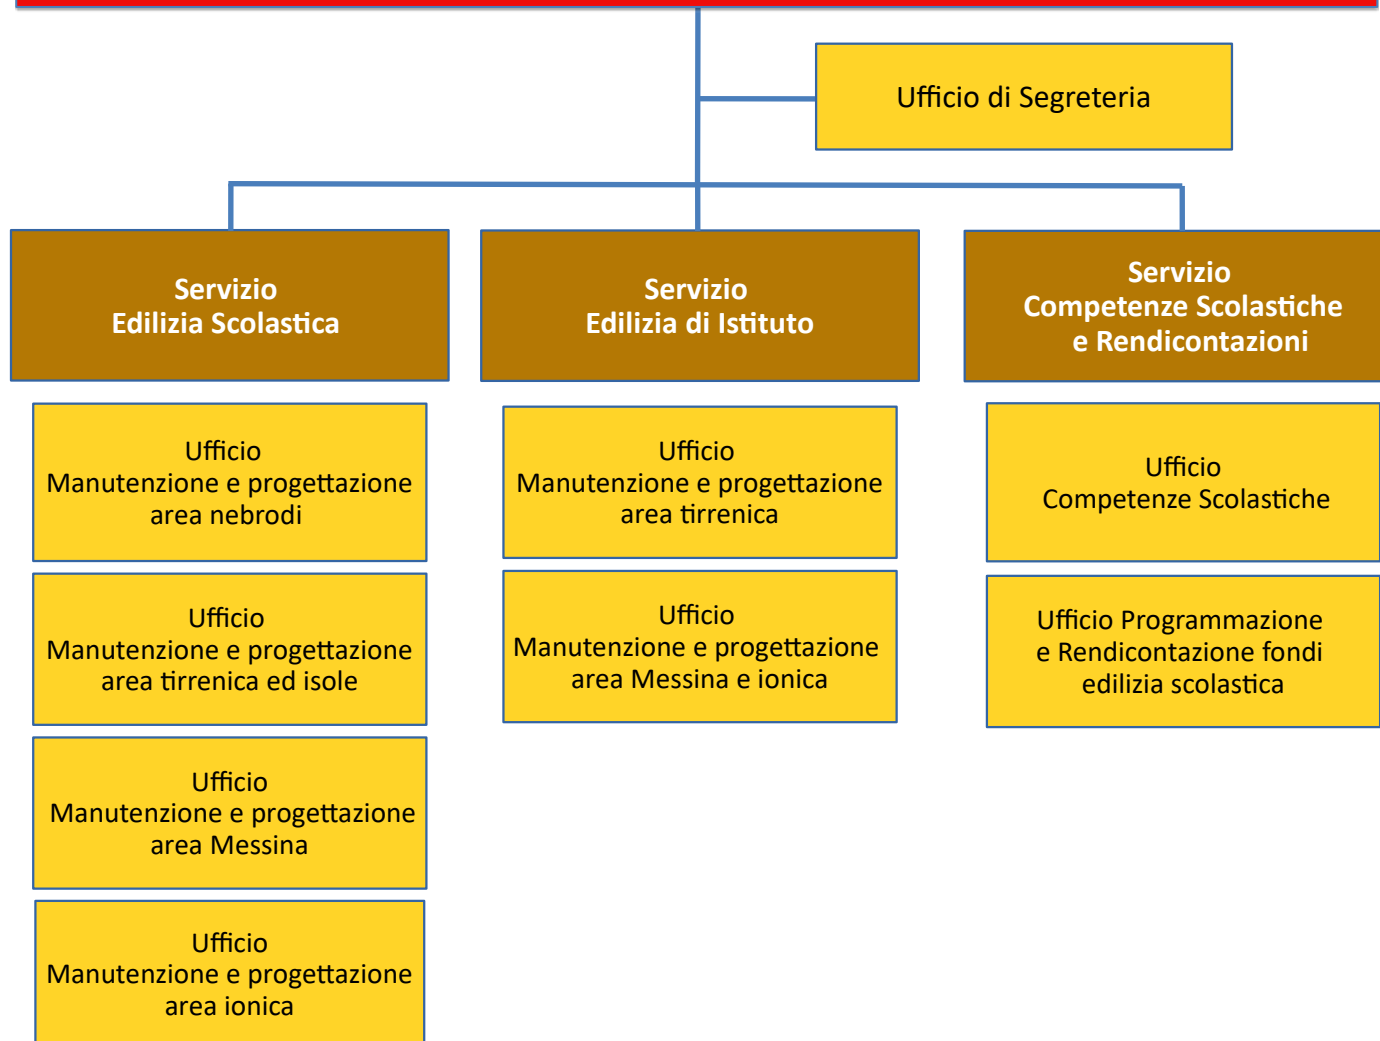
Ufficio di Segreteria

Servizio
Edilizia Scolastica

Ufficio
Manutenzione e progettazione area nebrodi

Ufficio
Manutenzione e progettazione area tirrenica ed isole

Ufficio
Manutenzione e progettazione area Messina

Ufficio
Manutenzione e progettazione area ionica

Servizio
Edilizia di Istituto

Ufficio
Manutenzione e progettazione area tirrenica

Ufficio
Manutenzione e progettazione area Messina e ionica

Servizio
Competenze Scolastiche e Rendicontazioni

Ufficio
Competenze Scolastiche

Ufficio Programmazione e Rendicontazione fondi edilizia scolastica